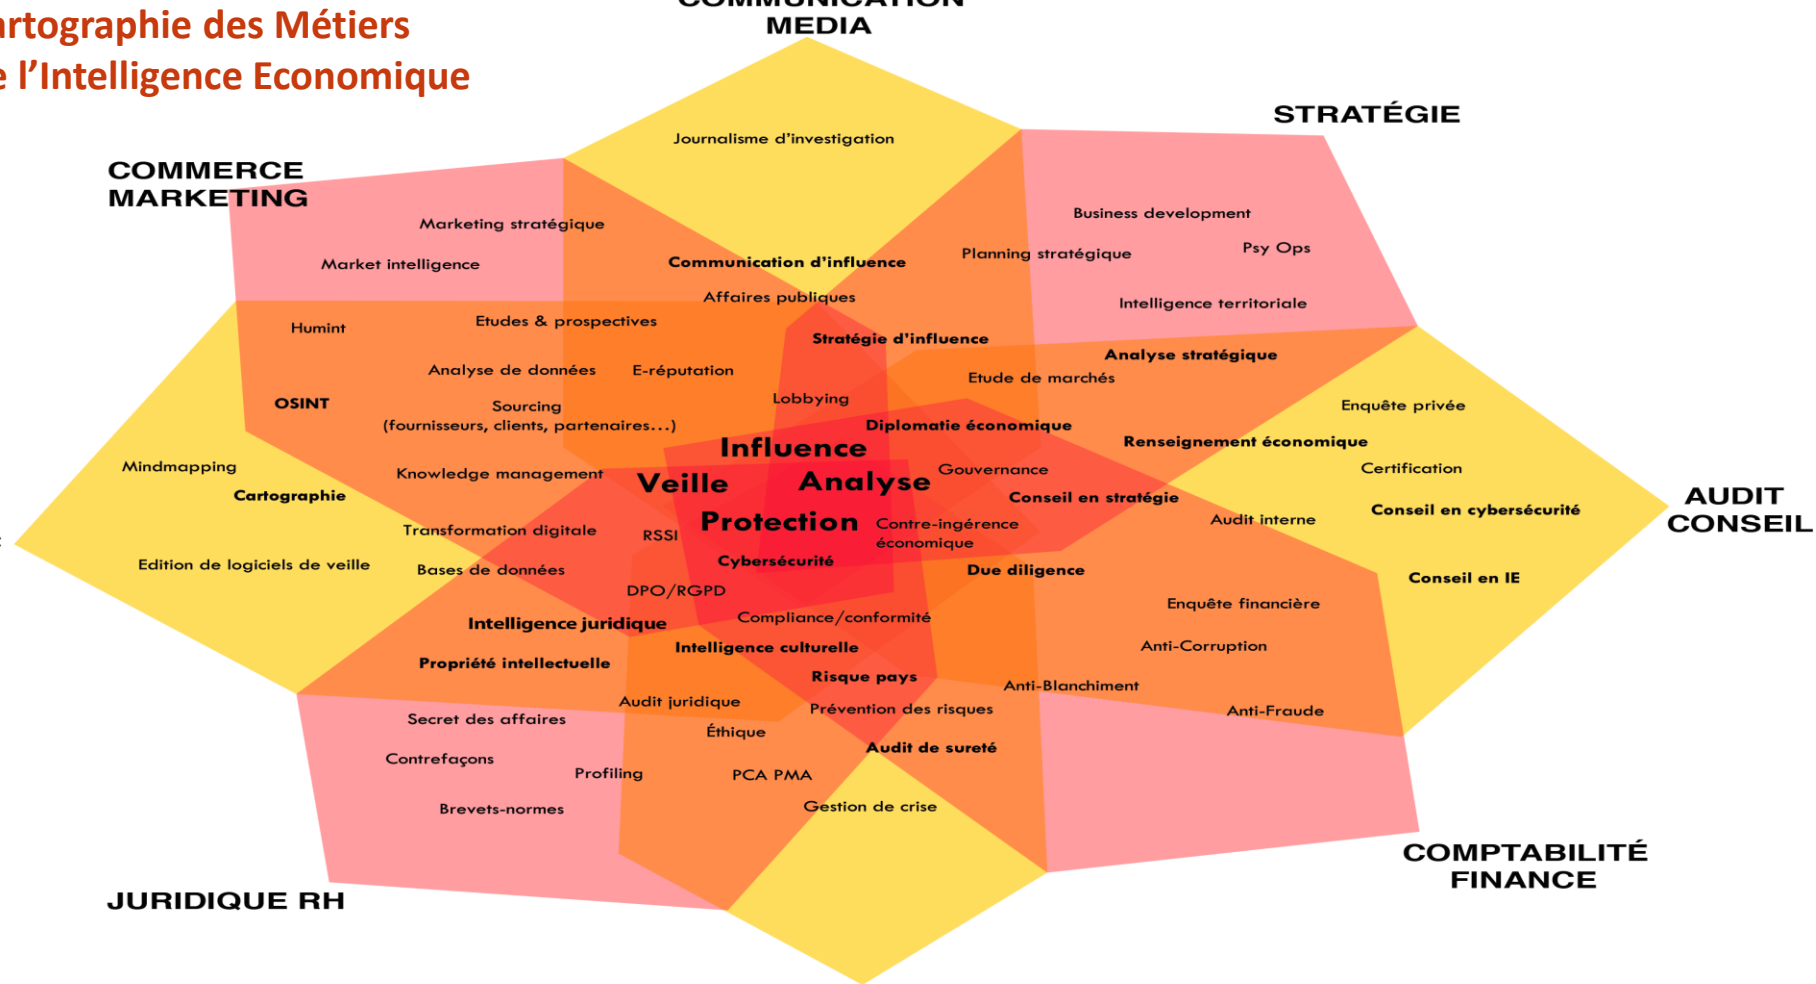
rtographie des Métiers
e l'Intelligence Economique

COMMUNICATION
MEDIA

STRATÉGIE

COMMERCE
MARKETING

Journalisme d'investigation

Marketing stratégique

Market intelligence

Communication d'influence

Planning stratégique

Business development

Psy Ops

Intelligence territoriale

Affaires publiques

Humint

Etudes & prospectives

Stratégie d'influence

Analyse stratégique

Analyse de données

E-réputation

Etude de marchés

OSINT

Sourcing
(fournisseurs, clients, partenaires...)

Lobbying

Enquête privée

Diplomatie économique

Renseignement économique

Influence

Mindmapping

Knowledge management

Gouvernance

Certification

Veille

Analyse

Cartographie

Conseil en stratégie

AUDIT
CONSEIL

Conseil en cybersécurité

Audit interne

Transformation digitale

RSSI

Protection

Contre-ingérence économique

Cybersécurité

Edition de logiciels de veille

Bases de données

Due diligence

Conseil en IE

DPO/RGPD

Enquête financière

Compliance/conformité

Intelligence juridique

Intelligence culturelle

Anti-Corruption

Propriété intellectuelle

Risque pays

Anti-Blanchiment

Audit juridique

Secret des affaires

Prévention des risques

Anti-Fraude

Éthique

Audit de sureté

Contrefaçons

Profiling

PCA PMA

Brevets-normes

Gestion de crise

COMPTABILITÉ
FINANCE

JURIDIQUE RH